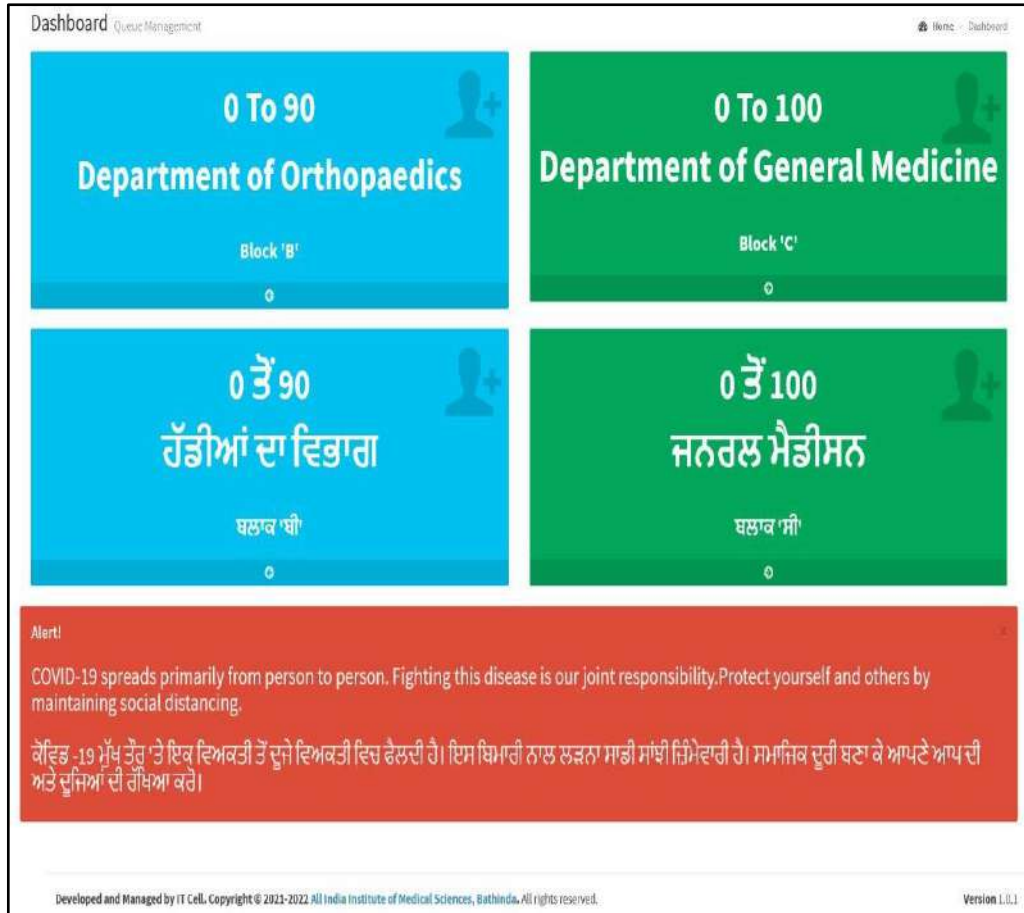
Dashboard Queue Management

Home - Dashboard

0 To 90
Department of Orthopaedics

Block 'B'

0

0 To 100
Department of General Medicine

Block 'C'

0

0 ਤੋਂ 90
ਹੱਡੀਆਂ ਦਾ ਵਿਭਾਗ

ਬਲਾਕ 'ਬੀ'

0

0 ਤੋਂ 100
ਜਨਰਲ ਮੈਡੀਸਨ

ਬਲਾਕ 'ਸੀ'

0

Alert!

×

COVID-19 spreads primarily from person to person. Fighting this disease is our joint responsibility.Protect yourself and others by maintaining social distancing.

ਕੋਵਿਡ -19 ਮੁੱਖ ਤੌਰ 'ਤੇ ਇਕ ਵਿਅਕਤੀ ਤੋਂ ਦੂਜੇ ਵਿਅਕਤੀ ਵਿਚ ਫੈਲਦੀ ਹੈ। ਇਸ ਬਿਮਾਰੀ ਨਾਲ ਲੜਨਾ ਸਾਡੀ ਸਾਂਝੀ ਜ਼ਿੰਮੇਵਾਰੀ ਹੈ। ਸਮਾਜਿਕ ਦੂਰੀ ਬਣਾ ਕੇ ਆਪਣੇ ਆਪ ਦੀ ਅਤੇ ਦੂਜਿਆਂ ਦੀ ਰੱਖਿਆ ਕਰੋ।

Developed and Managed by IT Cell. Copyright © 2021-2022 All India Institute of Medical Sciences, Bathinda. All rights reserved.

Version 1.0.1